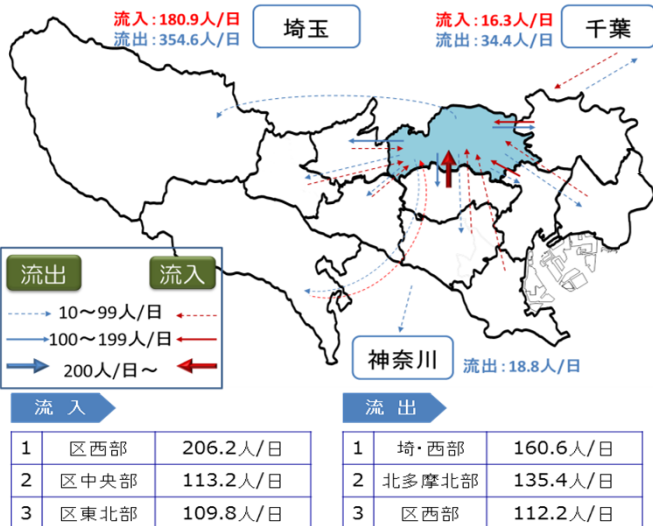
流入：180.9人/日
流出：354.6人/日

埼玉

流入：16.3人/日
流出：34.4人/日

千葉

流出

流入

10～99人/日

100～199人/日

200人/日～

神奈川

流出：18.8人/日

流　入

| 1 | 区西部 | 206.2人/日 |
|---|---|---|
| 2 | 区中央部 | 113.2人/日 |
| 3 | 区東北部 | 109.8人/日 |

流　出

| 1 | 埼・西部 | 160.6人/日 |
|---|---|---|
| 2 | 北多摩北部 | 135.4人/日 |
| 3 | 区西部 | 112.2人/日 |